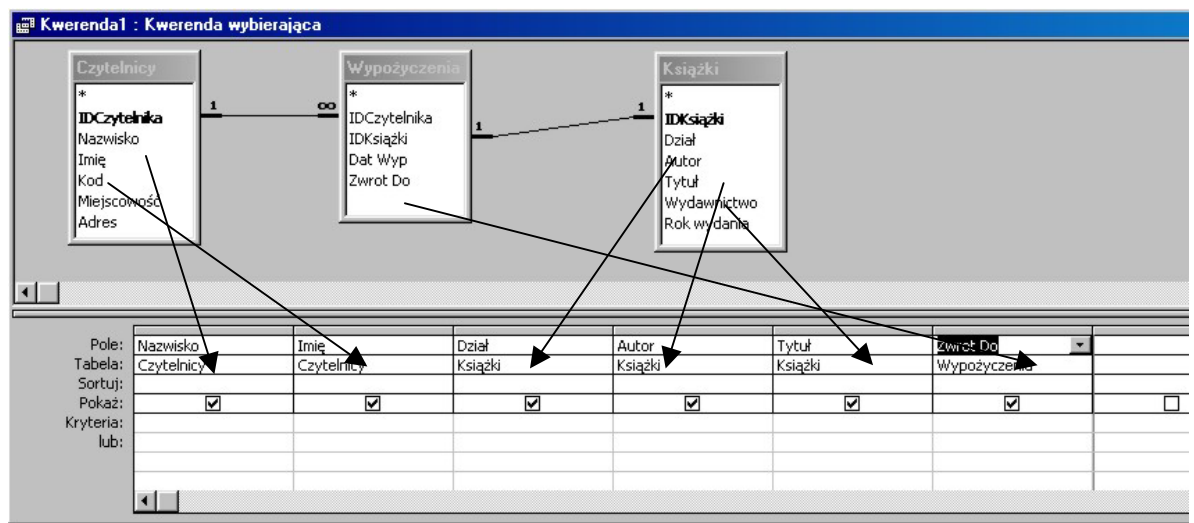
Kwerenda1 : Kwerenda wybierająca

Czytelnicy
*
IDCzytelnika
Nazwisko
Imię
Kod
Miejscowość
Adres

1

∞

Wypożyczenia
*
IDCzytelnika
IDKsiążki
Dat Wyp
Zwrot Do

1

1

Książki
*
IDKsiążki
Dział
Autor
Tytuł
Wydawnictwo
Rok wydania

| Pole: | Nazwisko | Imię | Dział | Autor | Tytuł | Zwrot Do | |
|---|---|---|---|---|---|---|---|
| Tabela: | Czytelnicy | Czytelnicy | Książki | Książki | Książki | Wypożyczenia | |
| Sortuj: | | | | | | | |
| Pokaż: | ☑ | ☑ | ☑ | ☑ | ☑ | ☑ | ☐ |
| Kryteria: | | | | | | | |
| lub: | | | | | | | |